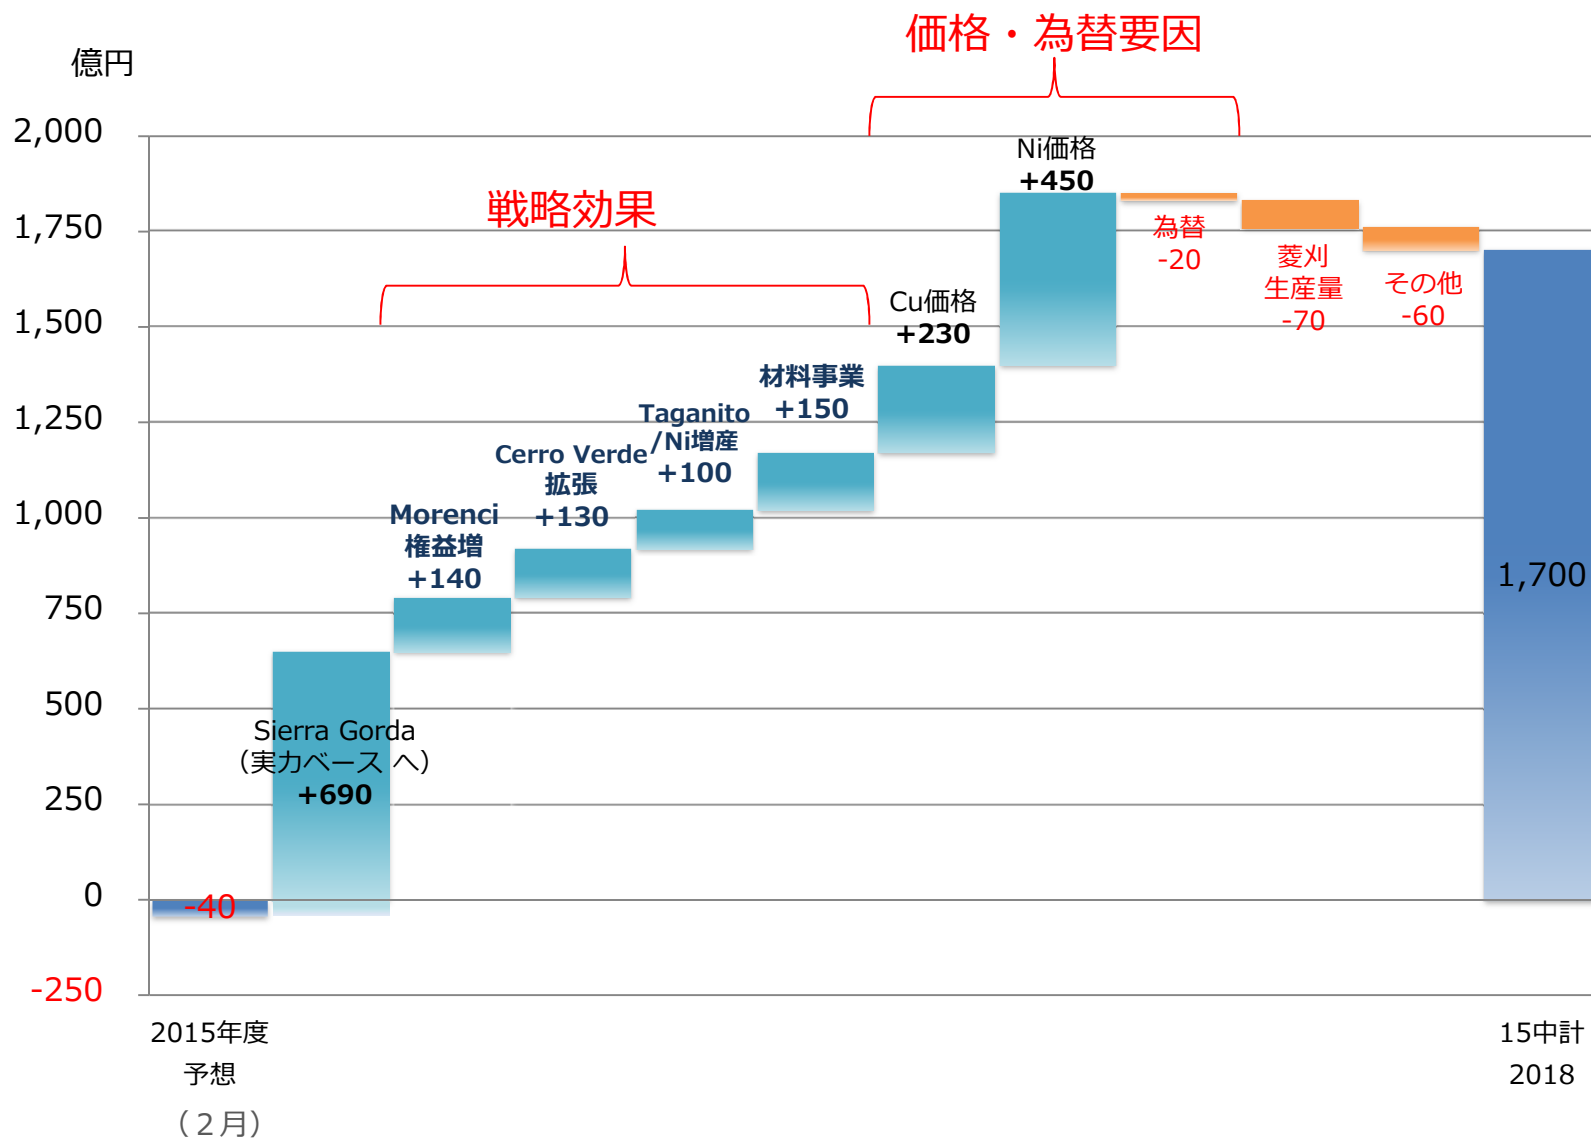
価格・為替要因

億円

2,000
1,750
1,500
1,250
1,000
750
500
250
0
-250

戦略効果

-40

Sierra Gorda
（実力ベースへ）
+690

Morenci
権益増
+140

Cerro Verde
拡張
+130

Taganito
/Ni増産
+100

材料事業
+150

Cu価格
+230

Ni価格
+450

為替
-20

菱刈
生産量
-70

その他
-60

1,700

2015年度
予想
（2月）

15中計
2018